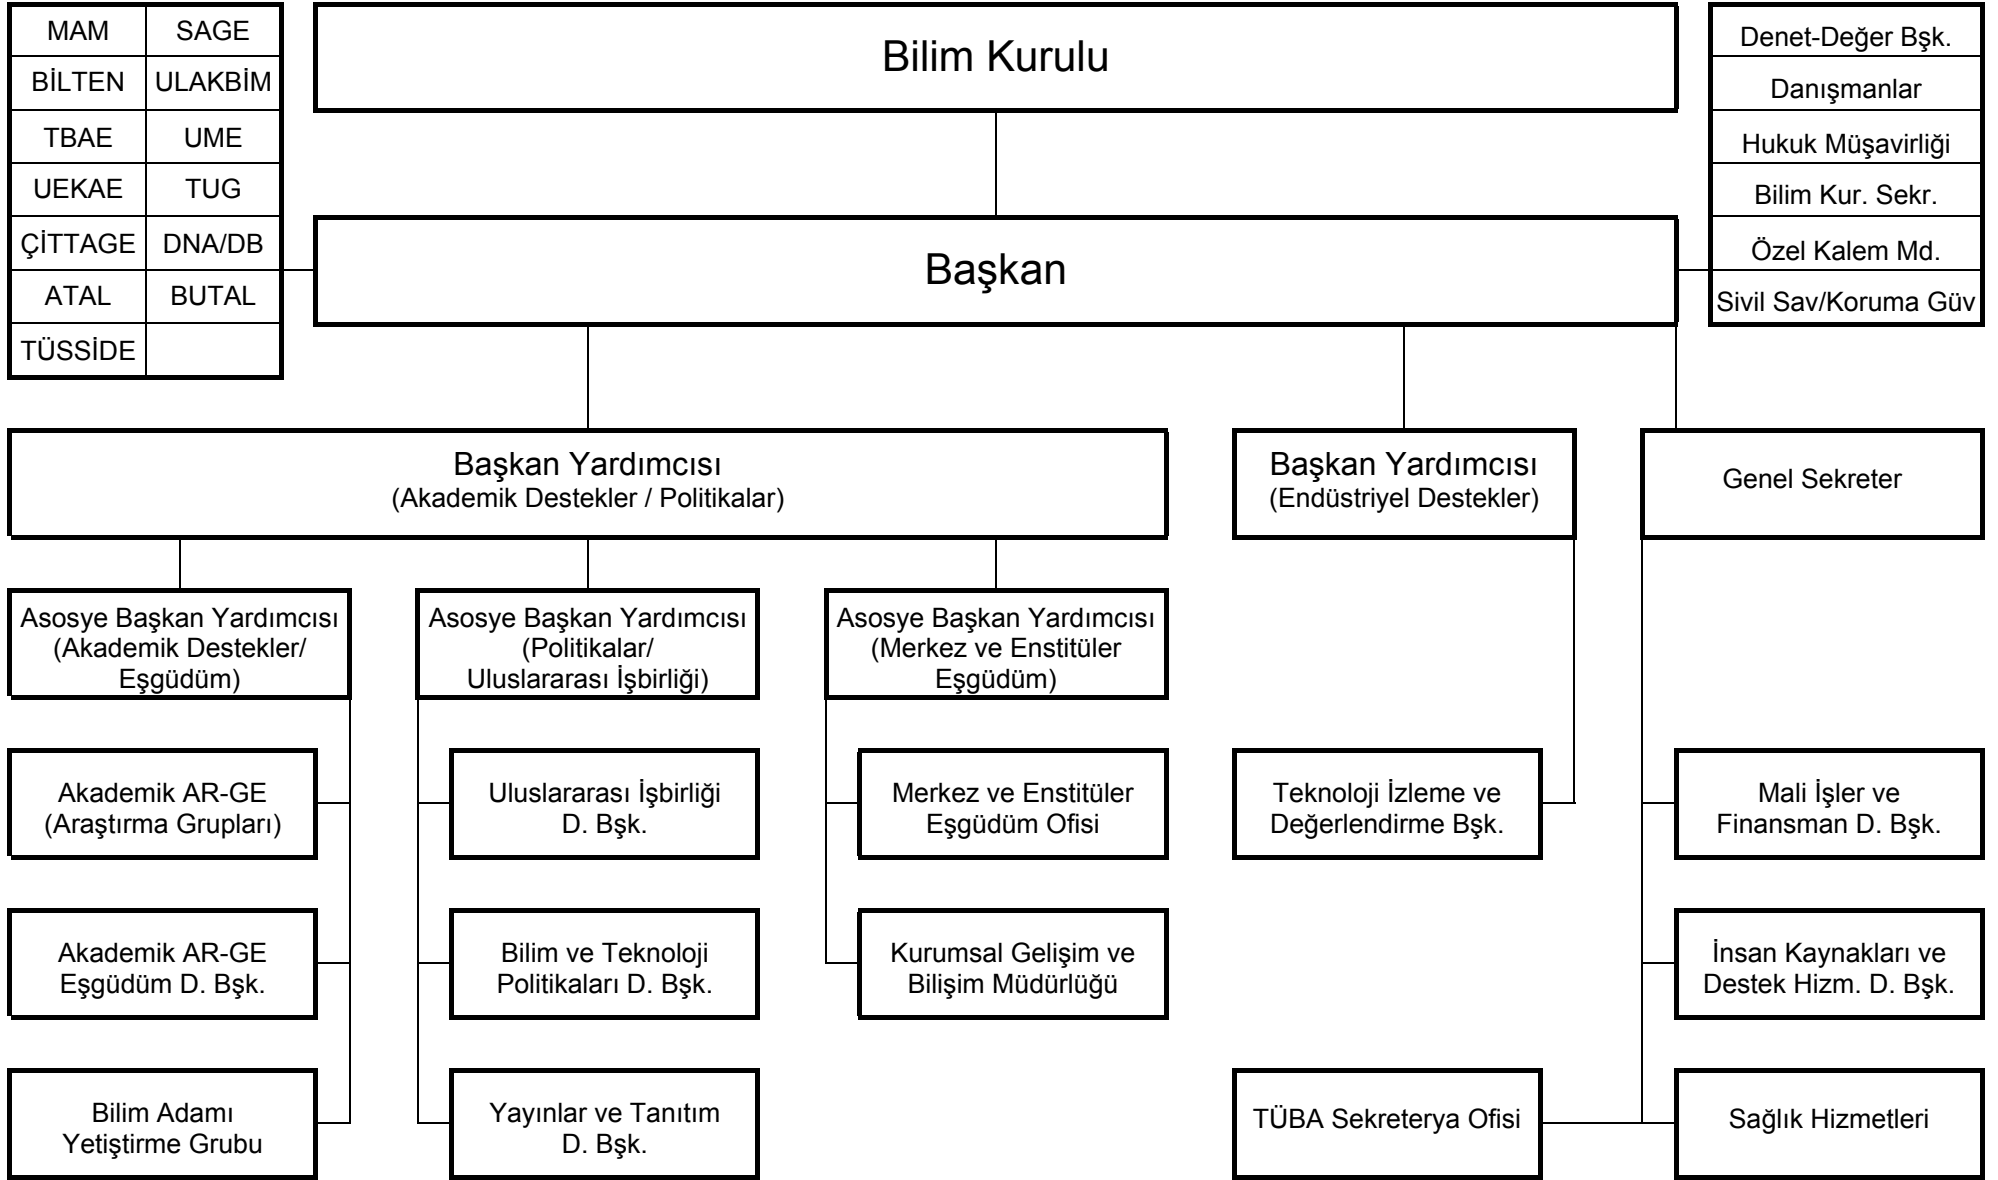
| MAM | SAGE |
|---|---|
| BİLTEN | ULAKBİM |
| TBAE | UME |
| UEKAE | TUG |
| ÇİTTAGE | DNA/DB |
| ATAL | BUTAL |
| TÜSSİDE | |

Bilim Kurulu

Denet-Değer Bşk.
Danışmanlar
Hukuk Müşavirliği
Bilim Kur. Sekr.
Özel Kalem Md.
Sivil Sav/Koruma Güv

Başkan

Başkan Yardımcısı
(Akademik Destekler / Politikalar)

Başkan Yardımcısı
(Endüstriyel Destekler)

Genel Sekreter

Asosye Başkan Yardımcısı
(Akademik Destekler/
Eşgüdüm)

Asosye Başkan Yardımcısı
(Politikalar/
Uluslararası İşbirliği)

Asosye Başkan Yardımcısı
(Merkez ve Enstitüler
Eşgüdüm)

Akademik AR-GE
(Araştırma Grupları)

Uluslararası İşbirliği
D. Bşk.

Merkez ve Enstitüler
Eşgüdüm Ofisi

Teknoloji İzleme ve
Değerlendirme Bşk.

Mali İşler ve
Finansman D. Bşk.

Akademik AR-GE
Eşgüdüm D. Bşk.

Bilim ve Teknoloji
Politikaları D. Bşk.

Kurumsal Gelişim ve
Bilişim Müdürlüğü

İnsan Kaynakları ve
Destek Hizm. D. Bşk.

Bilim Adamı
Yetiştirme Grubu

Yayınlar ve Tanıtım
D. Bşk.

TÜBA Sekreterya Ofisi

Sağlık Hizmetleri